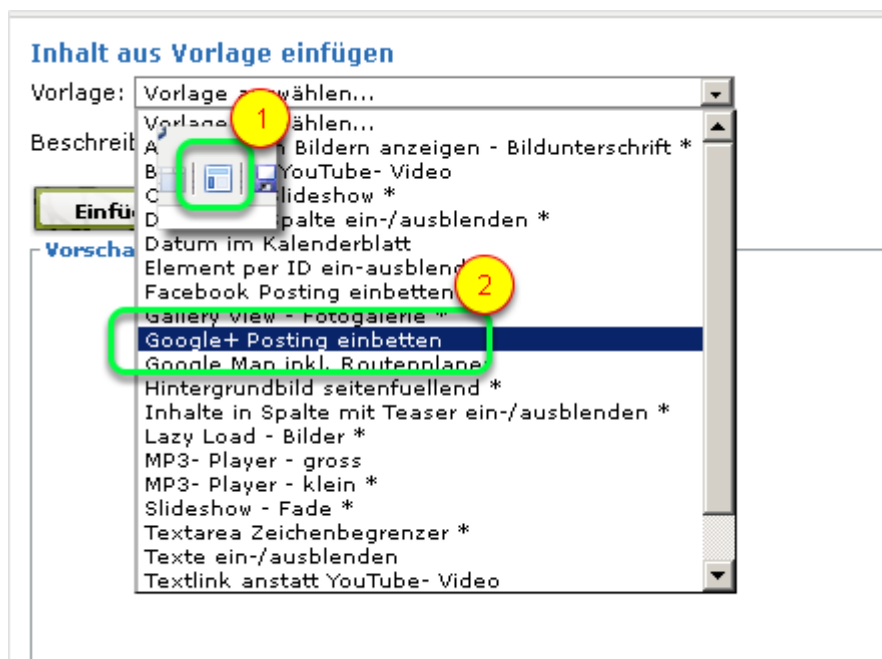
Inhalt aus Vorlage einfügen

Vorlage: Vorlage a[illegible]wählen...

Beschreib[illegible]

Einfü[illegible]

Vorscha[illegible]

1

2

Vorla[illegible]wählen...
A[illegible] Bildern anzeigen - Bildunterschrift *
B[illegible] YouTube- Video
C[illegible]lideshow *
D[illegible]palte ein-/ausblenden *
Datum im Kalenderblatt
Element per ID ein-ausblend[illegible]
Facebook Posting einbetten
Gallery View - Fotogalerie *
Google+ Posting einbetten
Google Map inkl. Routenplane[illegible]
Hintergrundbild seitenfuellend *
Inhalte in Spalte mit Teaser ein-/ausblenden *
Lazy Load - Bilder *
MP3- Player - gross
MP3- Player - klein *
Slideshow - Fade *
Textarea Zeichenbegrenzer *
Texte ein-/ausblenden
Textlink anstatt YouTube- Video